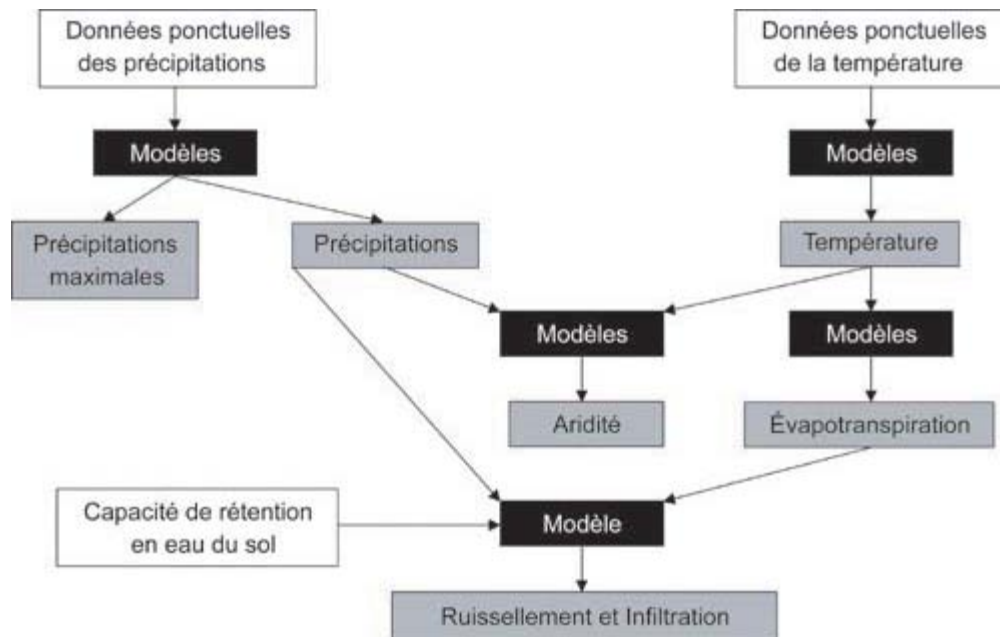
Données ponctuelles des précipitations

Données ponctuelles de la température

Modèles

Modèles

Précipitations maximales

Précipitations

Température

Modèles

Modèles

Aridité

Évapotranspiration

Capacité de rétention en eau du sol

Modèle

Ruissellement et Infiltration